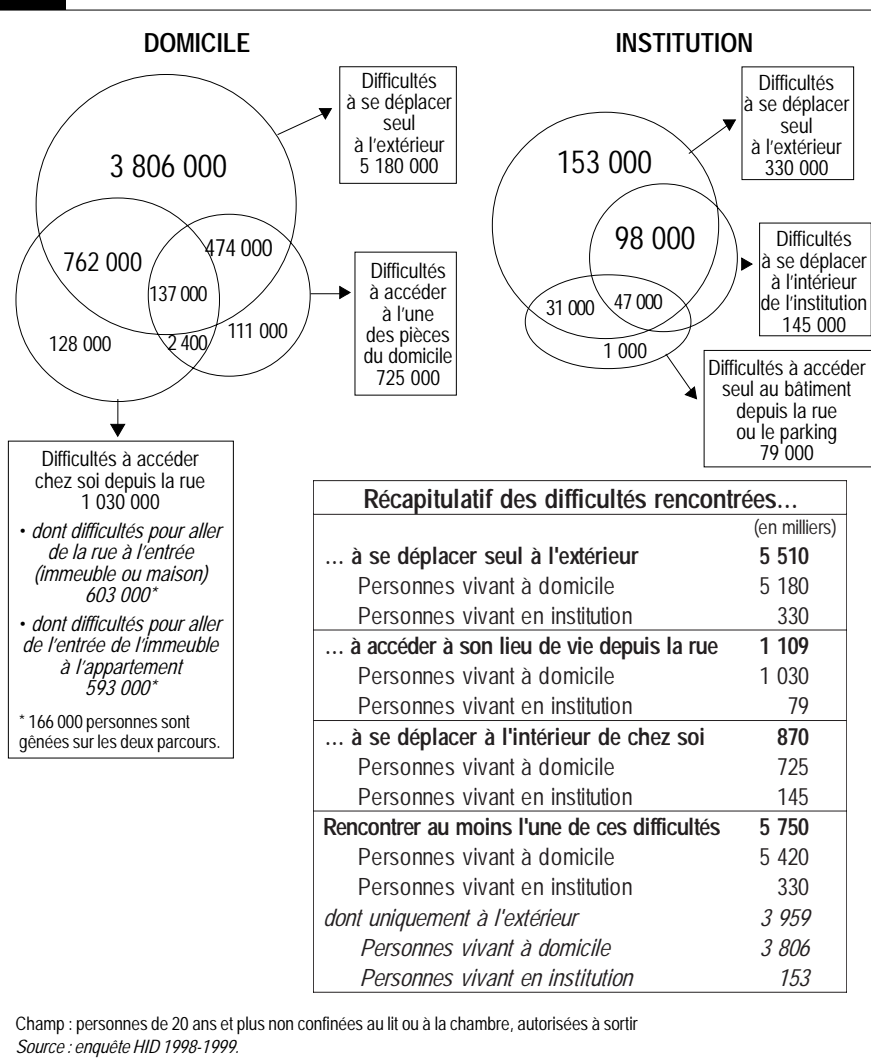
DOMICILE

Difficultés à se déplacer seul à l'extérieur 5 180 000

3 806 000

762 000

474 000

137 000

128 000

2 400

111 000

Difficultés à accéder à l'une des pièces du domicile 725 000

Difficultés à accéder chez soi depuis la rue 1 030 000

• dont difficultés pour aller de la rue à l'entrée (immeuble ou maison) 603 000*

• dont difficultés pour aller de l'entrée de l'immeuble à l'appartement 593 000*

* 166 000 personnes sont gênées sur les deux parcours.

INSTITUTION

Difficultés à se déplacer seul à l'extérieur 330 000

153 000

98 000

Difficultés à se déplacer à l'intérieur de l'institution 145 000

31 000

47 000

1 000

Difficultés à accéder seul au bâtiment depuis la rue ou le parking 79 000

| Récapitulatif des difficultés rencontrées… | |
|---|---|
| | (en milliers) |
| … à se déplacer seul à l'extérieur | 5 510 |
| Personnes vivant à domicile | 5 180 |
| Personnes vivant en institution | 330 |
| … à accéder à son lieu de vie depuis la rue | 1 109 |
| Personnes vivant à domicile | 1 030 |
| Personnes vivant en institution | 79 |
| … à se déplacer à l'intérieur de chez soi | 870 |
| Personnes vivant à domicile | 725 |
| Personnes vivant en institution | 145 |
| Rencontrer au moins l'une de ces difficultés | 5 750 |
| Personnes vivant à domicile | 5 420 |
| Personnes vivant en institution | 330 |
| dont uniquement à l'extérieur | 3 959 |
| Personnes vivant à domicile | 3 806 |
| Personnes vivant en institution | 153 |

Champ : personnes de 20 ans et plus non confinées au lit ou à la chambre, autorisées à sortir
Source : enquête HID 1998-1999.